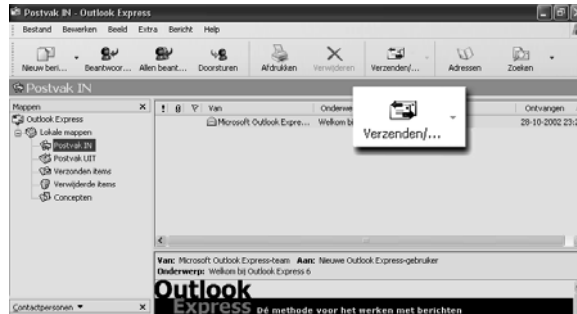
Postvak IN - Outlook Express

Bestand Bewerken Beeld Extra Bericht Help

Nieuw beri... Beantwoor... Allen beant... Doorsturen Afdrukken Verwijderen Verzenden/... Adressen Zoeken

Postvak IN

Mappen ×

Outlook Express
Lokale mappen
Postvak IN
Postvak UIT
Verzonden items
Verwijderde items
Concepten

! 0 ∇ Van Onderwe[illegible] Ontvangen

Microsoft Outlook Expre... Welkom bi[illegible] 28-10-2002 23:2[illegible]

Verzenden/...

Van: Microsoft Outlook Express-team Aan: Nieuwe Outlook Express-gebruiker
Onderwerp: Welkom bij Outlook Express 6

Outlook
Express Dé methode voor het werken met berichten

Contactpersonen ▾ ×